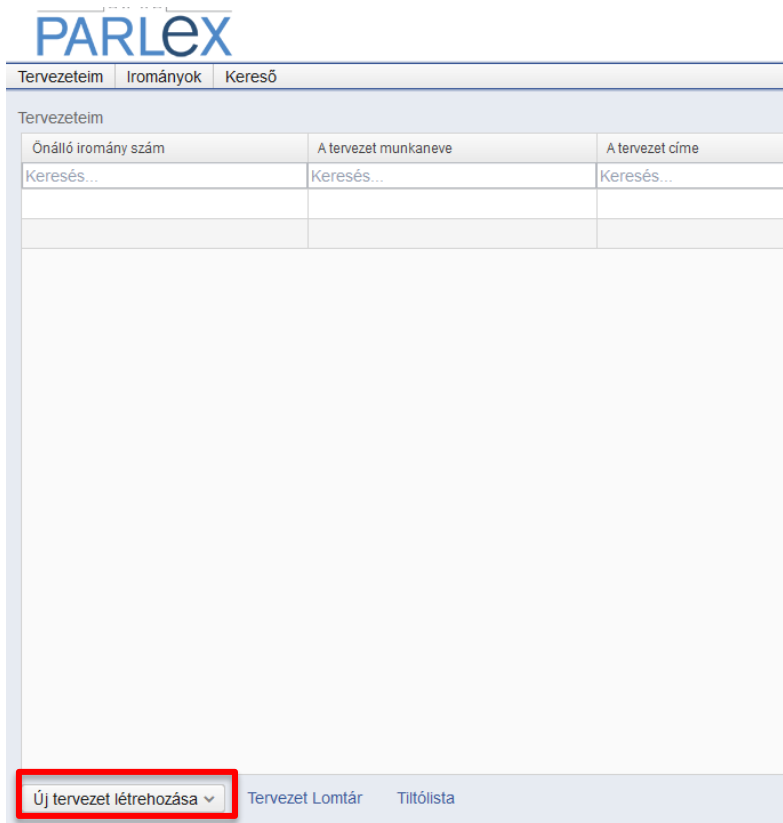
PARLEX

Tervezeteim | Irományok | Kereső

Tervezeteim

| Önálló iromány szám | A tervezet munkaneve | A tervezet címe |
|---|---|---|
| Keresés... | Keresés... | Keresés... |
| | | |
| | | |

Új tervezet létrehozása ⌄ Tervezet Lomtár Tiltólista